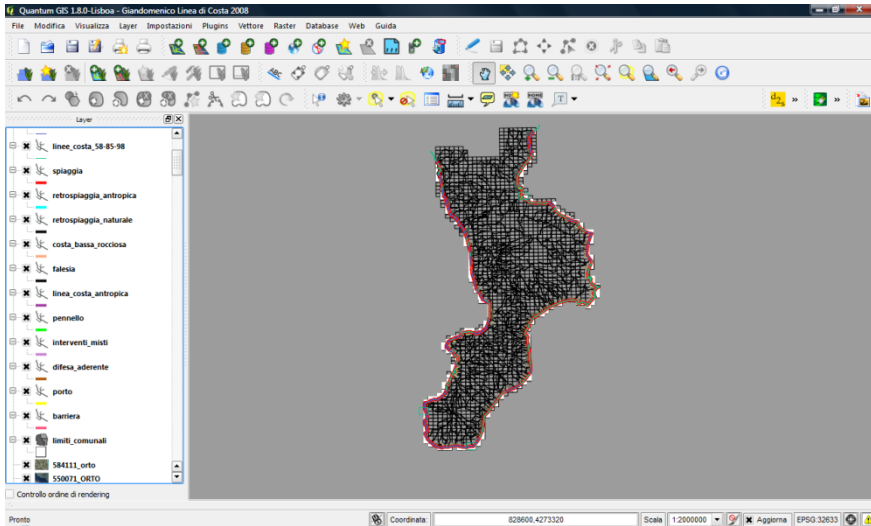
Quantum GIS 1.8.0-Lisboa - Giandomenico Linea di Costa 2008

File Modifica Visualizza Layer Impostazioni Plugins Vettore Raster Database Web Guida

Layer

linee_costa_58-85-98
spiaggia
retrospiaggia_antropica
retrospiaggia_naturale
costa_bassa_rocciosa
falesia
linea_costa_antropica
pennello
interventi_misti
difesa_aderente
porto
barriera
limiti_comunali
584111_orto
550071_ORTO

Controllo ordine di rendering

Pronto Coordinata: 828600,4273320 Scala 1:2000000 Aggiorna EPSG:32633